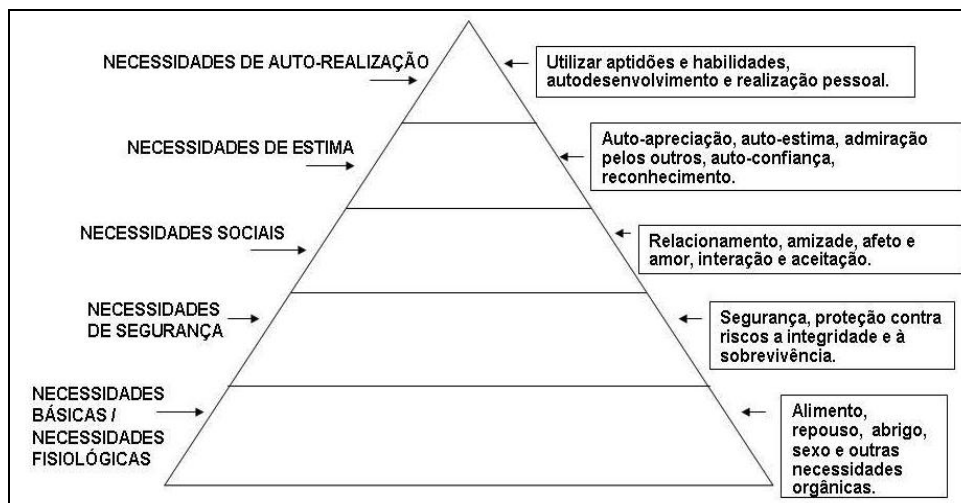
NECESSIDADES DE AUTO-REALIZAÇÃO

Utilizar aptidões e habilidades, autodesenvolvimento e realização pessoal.

NECESSIDADES DE ESTIMA

Auto-apreciação, auto-estima, admiração pelos outros, auto-confiança, reconhecimento.

NECESSIDADES SOCIAIS

Relacionamento, amizade, afeto e amor, interação e aceitação.

NECESSIDADES DE SEGURANÇA

Segurança, proteção contra riscos a integridade e à sobrevivência.

NECESSIDADES BÁSICAS / NECESSIDADES FISIOLÓGICAS

Alimento, repouso, abrigo, sexo e outras necessidades orgânicas.